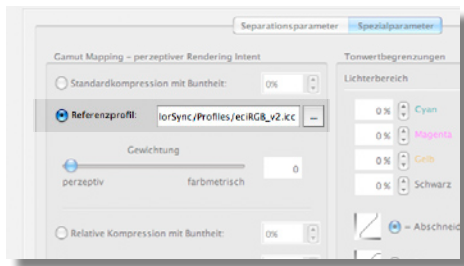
Separationsparameter | Spezialparameter

Gamut Mapping – perzeptiver Rendering Intent

Standardkompression mit Buntheit: 0%

Referenzprofil: lorSync/Profiles/eciRGB_v2.icc ...

Gewichtung

perzeptiv farbmetrisch 0

Relative Kompression mit Buntheit: 0%

Tonwertbegrenzungen

Lichterbereich

0 % Cyan

0 % Magenta

0 % Gelb

0 % Schwarz

= Abschneid